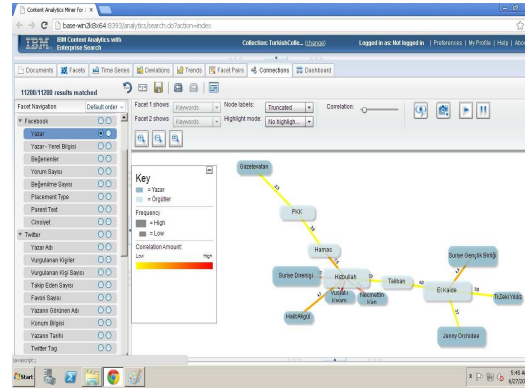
Content Analytics Miner for | ×

base-win2k8x64:9393/analytics/search.do?action=index

IBM. IBM Content Analytics with Enterprise Search

Collection: TurkishColle... (change)

Logged in as: Not logged in | Preferences | My Profile | Help | About

Documents | Facets | Time Series | Deviations | Trends | Facet Pairs | Connections | Dashboard

11200/11200 results matched

Facet Navigation | Default order

Facet 1 shows: Keywords

Facet 2 shows: Keywords

Node labels: Truncated

Highlight mode: No highligh...

Correlation:

▼ Facebook

Yazar

Yazar - Yerel Bilgisi

Beğenenler

Yorum Sayısı

Beğenilme Sayısı

Placement Type

Parent Text

Cinsiyet

▼ Twitter

Yazar Adı

Vurgulanan Kişiler

Vurgulanan Kişi Sayısı

Takip Eden Sayısı

Favori Sayısı

Yazarın Görünen Adı

Konum Bilgisi

Yazarın Tarihi

Twitter Tag

Key

= Yazar

= Örgütler

Frequency

= High

= Low

Correlation Amount:

Low

High

Gazeteciler

PKK

Hamas

Suriye Direnişi

Hizbullah

Taliban

El Kaide

Suriye Gençlik Birliği

Yusuf Kavam

Nezmettin Kan

Halil Akgül

Jenny Orchidae

Tr.Zekiyildiz

javascript:;

Start

5:45 A
6/27/20